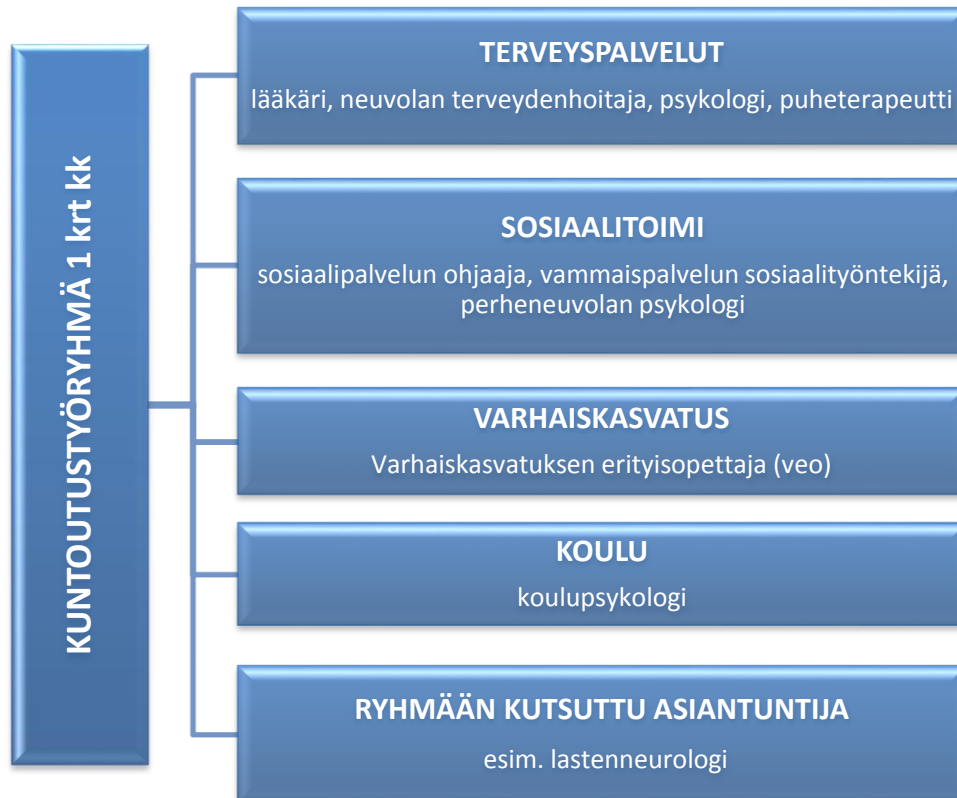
KUNTOUTUSTYÖRYHMÄ 1 krt kk

TERVEYSPALVELUT
lääkäri, neuvolan terveydenhoitaja, psykologi, puheterapeutti

SOSIAALITOIMI
sosiaalipalvelun ohjaaja, vammaispalvelun sosiaalityöntekijä, perheneuvolan psykologi

VARHAISKASVATUS
Varhaiskasvatuksen erityisopettaja (veo)

KOULU
koulupsykologi

RYHMÄÄN KUTSUTTU ASIANTUNTIJA
esim. lastenneurologi